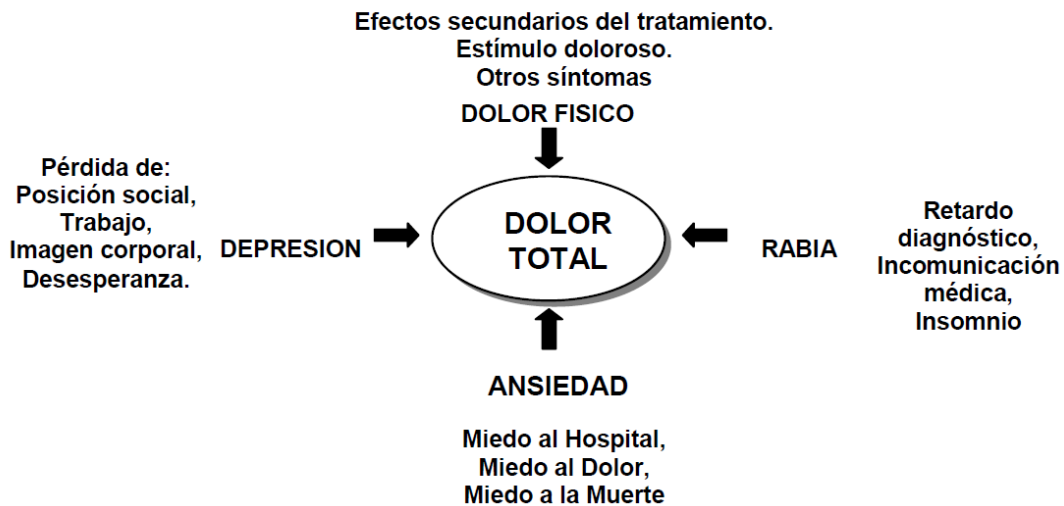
Efectos secundarios del tratamiento.
Estímulo doloroso.
Otros síntomas

DOLOR FISICO

Pérdida de:
Posición social,
Trabajo,
Imagen corporal,
Desesperanza.

DEPRESION

DOLOR TOTAL

RABIA

Retardo diagnóstico,
Incomunicación médica,
Insomnio

ANSIEDAD

Miedo al Hospital,
Miedo al Dolor,
Miedo a la Muerte